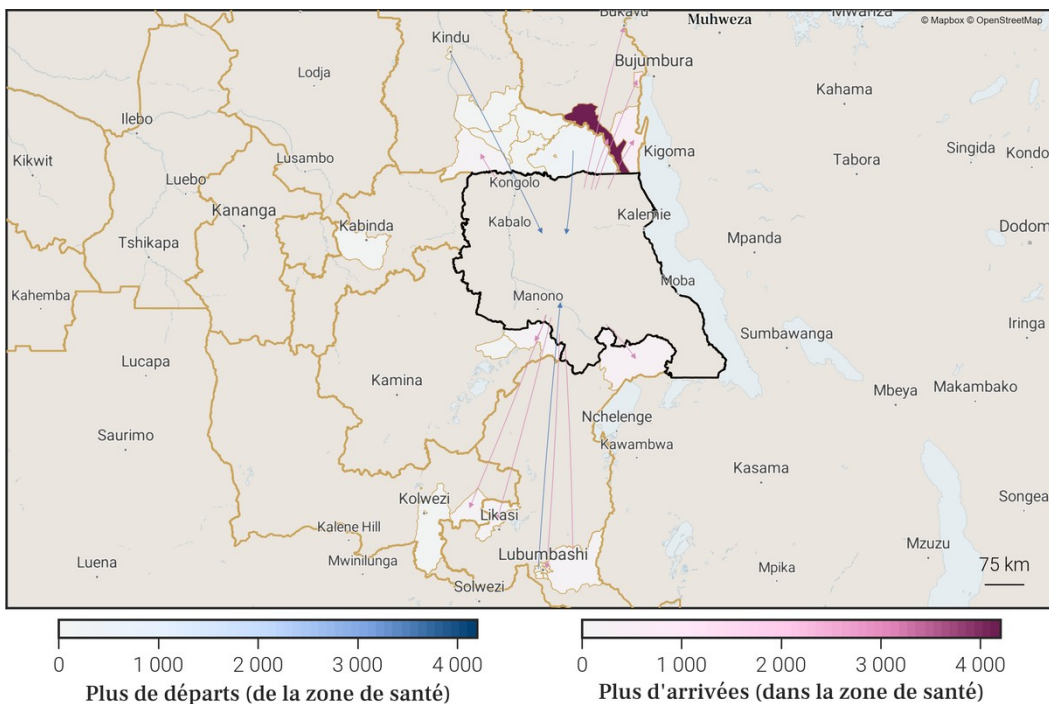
Bukavu
Muhweza
Mwanza
© Mapbox © OpenStreetMap
Kindu
Bujumbura
Lodja
Kahama
Ilebo
Kigoma
Lusambo
Tabora
Singida
Kondo
Kikwit
Luebo
Kongolo
Kananga
Kabinda
Kabalo
Kalemie
Mpanda
Dodom
Tshikapa
Kahemba
Manono
Moba
Iringa
Sumbawanga
Lucapa
Kamina
Mbeya
Makambako
Nchelenge
Saurimo
Kawambwa
Kasama
Kolwezi
Songea
Likasi
Kalene Hill
Mwinilunga
Lubumbashi
Mzuzu
Luena
Mpika
75 km
Solwezi

0 1 000 2 000 3 000 4 000
Plus de départs (de la zone de santé)

0 1 000 2 000 3 000 4 000
Plus d'arrivées (dans la zone de santé)